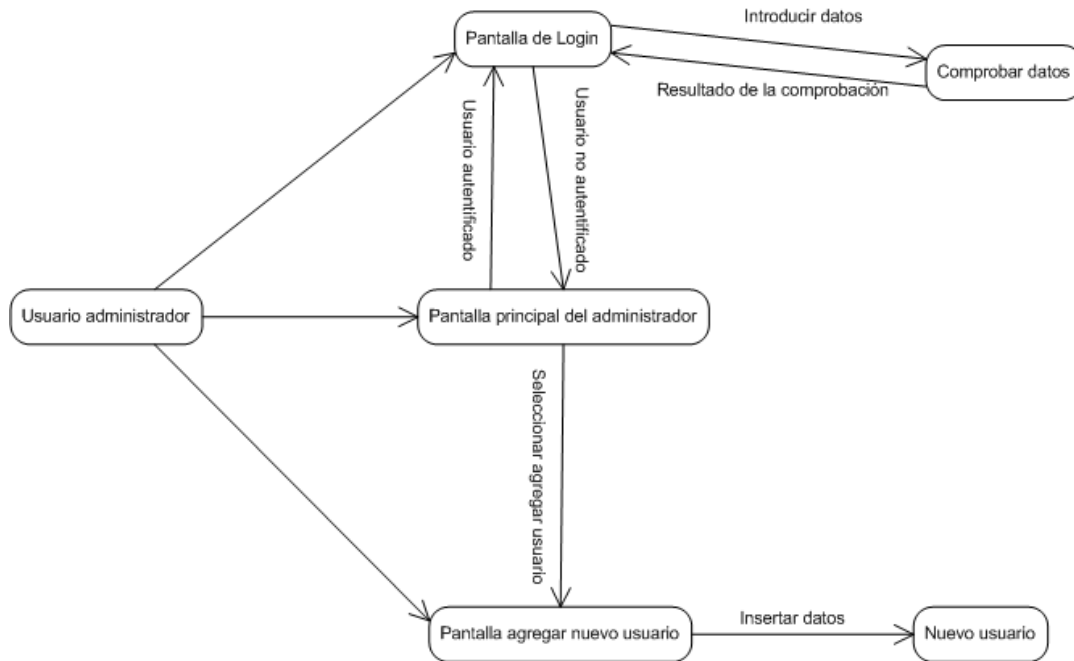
Pantalla de Login

Introducir datos

Comprobar datos

Resultado de la comprobación

Usuario autentificado

Usuario no autentificado

Usuario administrador

Pantalla principal del administrador

Selecionar agregar usuario

Pantalla agregar nuevo usuario

Insertar datos

Nuevo usuario